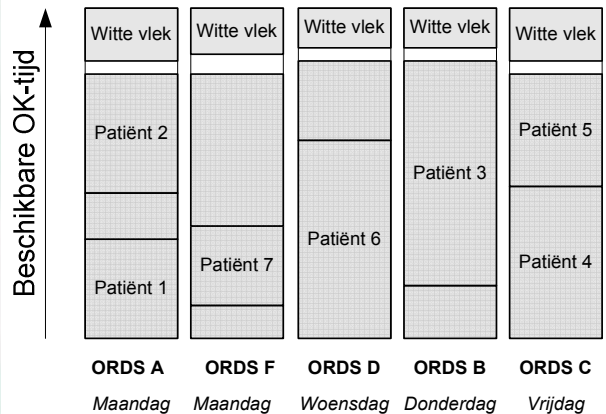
Beschikbare OK-tijd

Witte vlek
Patiënt 2
Patiënt 1
ORDS A
Maandag

Witte vlek
Patiënt 7
ORDS F
Maandag

Witte vlek
Patiënt 6
ORDS D
Woensdag

Witte vlek
Patiënt 3
ORDS B
Donderdag

Witte vlek
Patiënt 5
Patiënt 4
ORDS C
Vrijdag